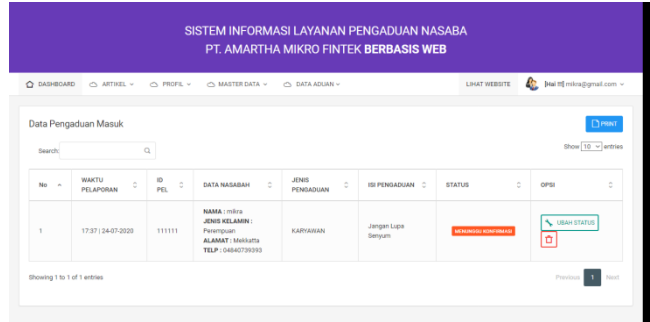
SISTEM INFORMASI LAYANAN PENGADUAN NASABA
PT. AMARTHA MIKRO FINTEK BERBASIS WEB

DASHBOARD ARTIKEL PROFIL MASTER DATA DATA ADUAN LIHAT WEBSITE [Hai !!!] mikra@gmail.com

Data Pengaduan Masuk

PRINT

Search:

Show 10 entries

| No | WAKTU PELAPORAN | ID PEL | DATA NASABAH | JENIS PENGADUAN | ISI PENGADUAN | STATUS | OPSI |
|---|---|---|---|---|---|---|---|
| 1 | 17:37 \| 24-07-2020 | 111111 | NAMA : mikra JENIS KELAMIN : Perempuan ALAMAT : Mekkatta TELP : 04840739393 | KARYAWAN | Jangan Lupa Senyum | MENUNGGU KONFIRMASI | UBAH STATUS |

Showing 1 to 1 of 1 entries

Previous 1 Next